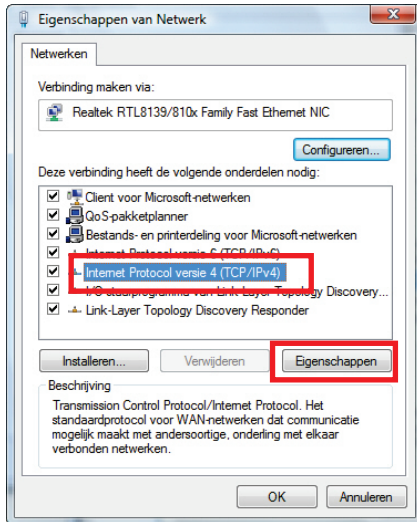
Eigenschappen van Netwerk

Netwerken

Verbinding maken via:

Realtek RTL8139/810x Family Fast Ethernet NIC

Configureren...

Deze verbinding heeft de volgende onderdelen nodig:

Client voor Microsoft-netwerken
QoS-pakketplanner
Bestands- en printerdeling voor Microsoft-netwerken
Internet Protocol versie 6 (TCP/IPv6)
Internet Protocol versie 4 (TCP/IPv4)
I/O-stuurprogramma van Link-Layer Topology Discovery...
Link-Layer Topology Discovery Responder

Installeren...
Verwijderen
Eigenschappen

Beschrijving

Transmission Control Protocol/Internet Protocol. Het standaardprotocol voor WAN-netwerken dat communicatie mogelijk maakt met andersoortige, onderling met elkaar verbonden netwerken.

OK
Annuleren